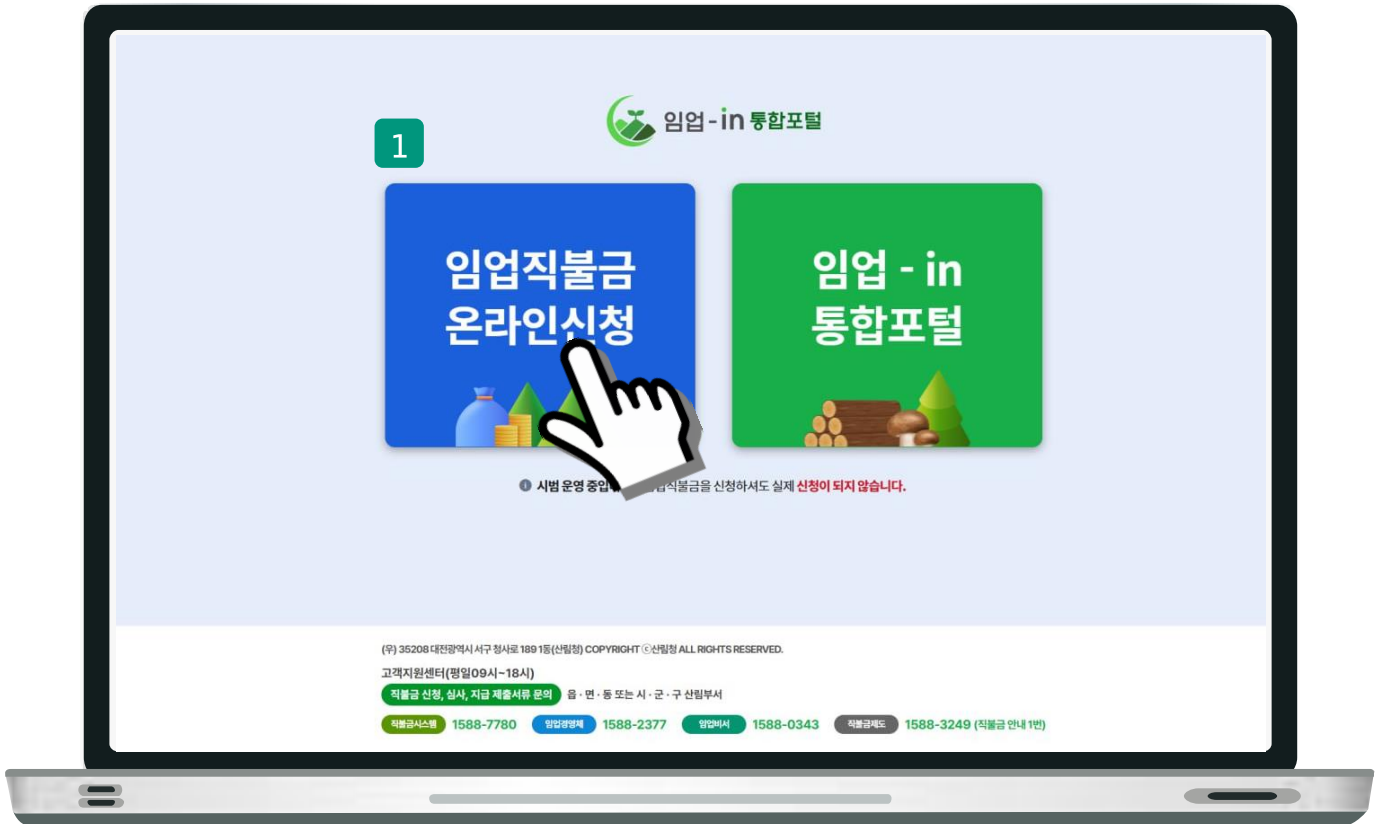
임업-in 통합포털

1

임업직불금 온라인신청

임업 - in 통합포털

시범 운영 중입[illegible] 임업직불금을 신청하셔도 실제 신청이 되지 않습니다.

(우) 35208 대전광역시 서구 청사로 189 1동(산림청) COPYRIGHT ⓒ산림청 ALL RIGHTS RESERVED.

고객지원센터(평일09시~18시)

직불금 신청, 심사, 지급 제출서류 문의 읍 · 면 · 동 또는 시 · 군 · 구 산림부서

직불금시스템 1588-7780 임업경영체 1588-2377 임업비서 1588-0343 직불금제도 1588-3249 (직불금 안내 1번)